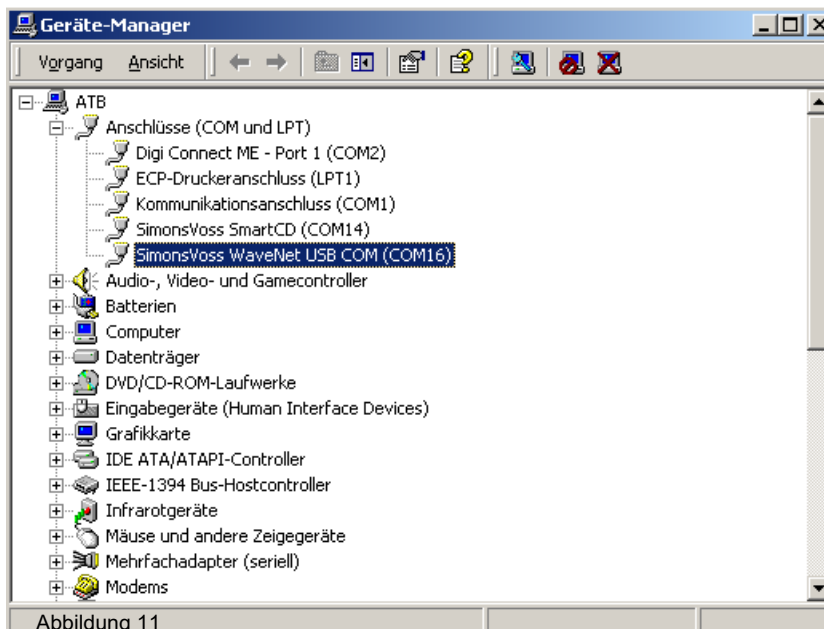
Geräte-Manager

Vorgang Ansicht

ATB
Anschlüsse (COM und LPT)
Digi Connect ME - Port 1 (COM2)
ECP-Druckeranschluss (LPT1)
Kommunikationsanschluss (COM1)
SimonsVoss SmartCD (COM14)
SimonsVoss WaveNet USB COM (COM16)
Audio-, Video- und Gamecontroller
Batterien
Computer
Datenträger
DVD/CD-ROM-Laufwerke
Eingabegeräte (Human Interface Devices)
Grafikkarte
IDE ATA/ATAPI-Controller
IEEE-1394 Bus-Hostcontroller
Infrarotgeräte
Mäuse und andere Zeigegeräte
Mehrfachadapter (seriell)
Modems

Abbildung 11